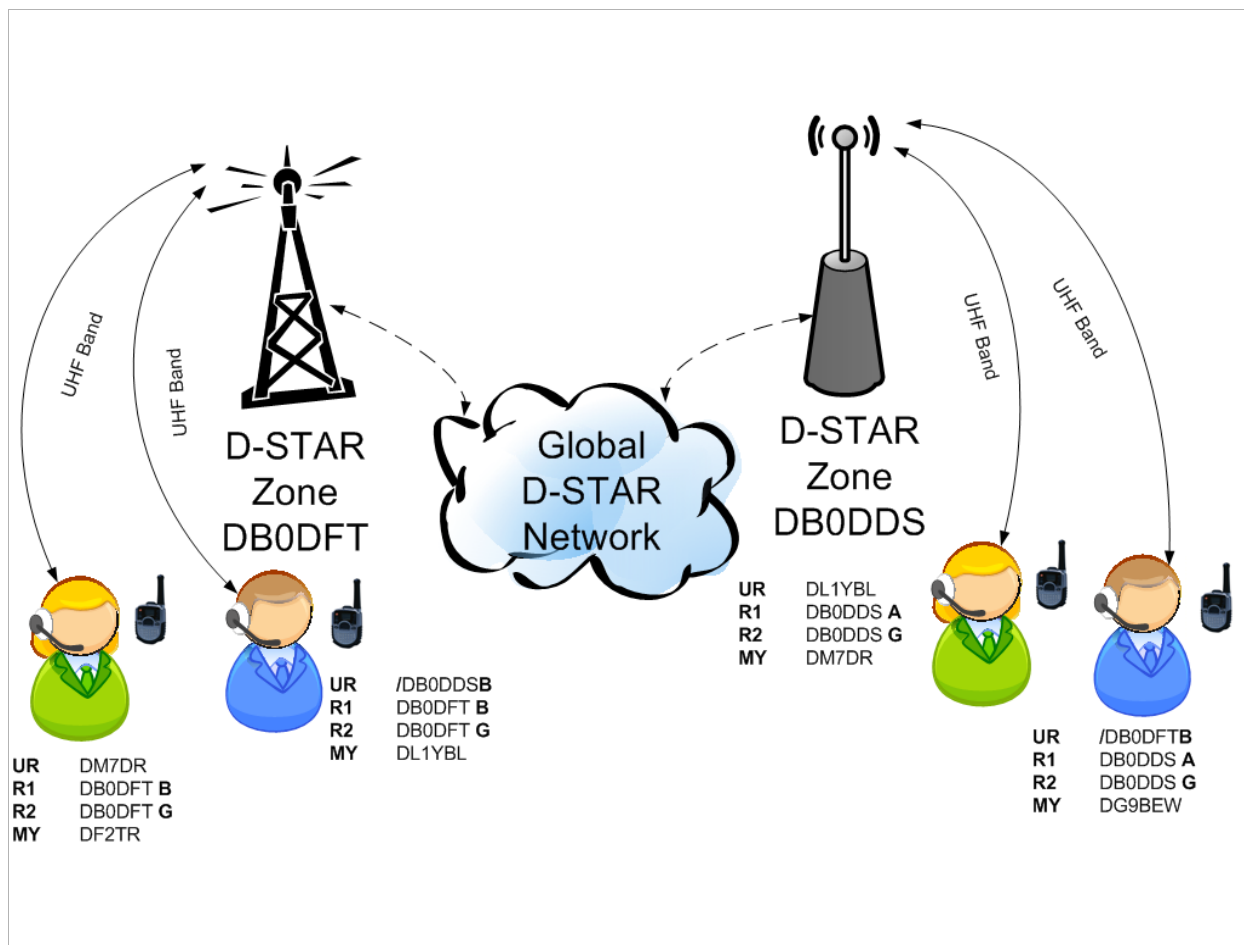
UHF Band

UHF Band

D-STAR
Zone
DB0DFT

Global
D-STAR
Network

D-STAR
Zone
DB0DDS

UHF Band

UHF Band

| | |
|---|---|
| **UR** | DM7DR |
| **R1** | DB0DFT **B** |
| **R2** | DB0DFT **G** |
| **MY** | DF2TR |

| | |
|---|---|
| **UR** | /DB0DDS**B** |
| **R1** | DB0DFT **B** |
| **R2** | DB0DFT **G** |
| **MY** | DL1YBL |

| | |
|---|---|
| **UR** | DL1YBL |
| **R1** | DB0DDS **A** |
| **R2** | DB0DDS **G** |
| **MY** | DM7DR |

| | |
|---|---|
| **UR** | /DB0DFT**B** |
| **R1** | DB0DDS **A** |
| **R2** | DB0DDS **G** |
| **MY** | DG9BEW |